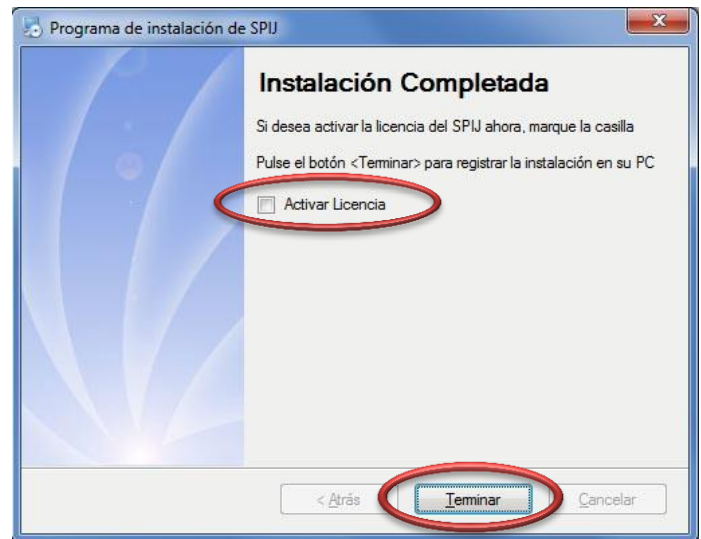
Programa de instalación de SPIJ

Instalación Completada

Si desea activar la licencia del SPIJ ahora, marque la casilla

Pulse el botón <Terminar> para registrar la instalación en su PC

Activar Licencia

< Atrás

Terminar

Cancelar